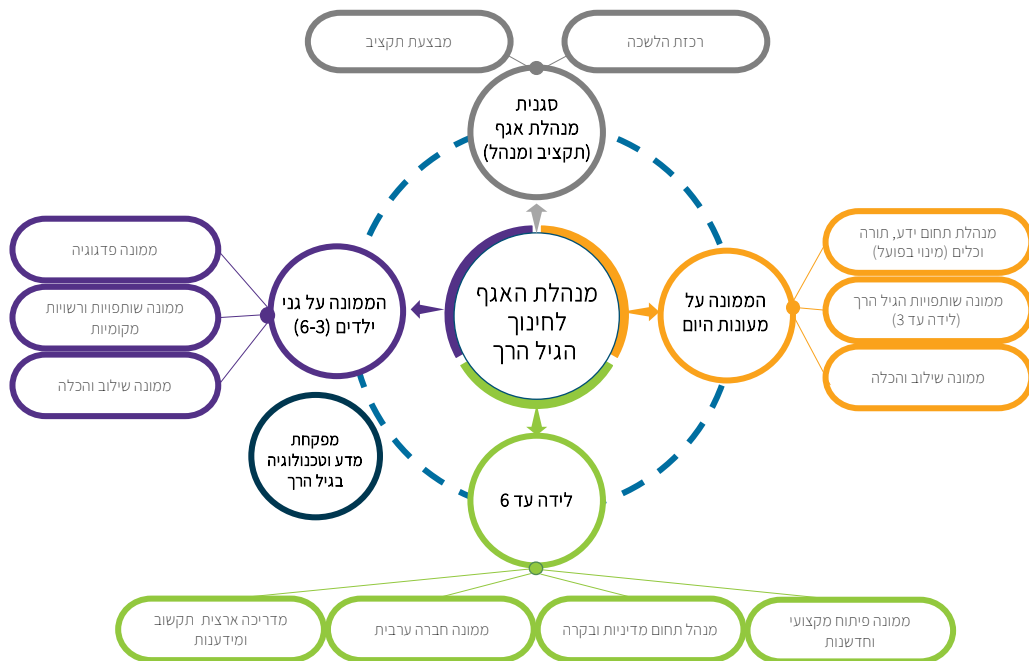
רכזת הלשכה

מבצעת תקציב

סגנית
מנהלת אגף
(תקציב ומנהל)

מנהלת האגף
לחינוך
הגיל הרך

הממונה על
מעונות היום

מנהלת תחום ידע, תורה
וכלים (מינוי בפועל)

ממונה שותפויות הגיל הרך
(לידה עד 3)

ממונה שילוב והכלה

הממונה על גני
ילדים (3-6)

ממונה פדגוגיה

ממונה שותפויות ורשויות
מקומיות

ממונה שילוב והכלה

מפקחת
מדע וטכנולוגיה
בגיל הרך

לידה עד 6

מדריכה ארצית תקשוב
ומידענות

ממונה חברה ערבית

מנהל תחום מדיניות ובקרה

ממונה פיתוח מקצועי
וחדשנות